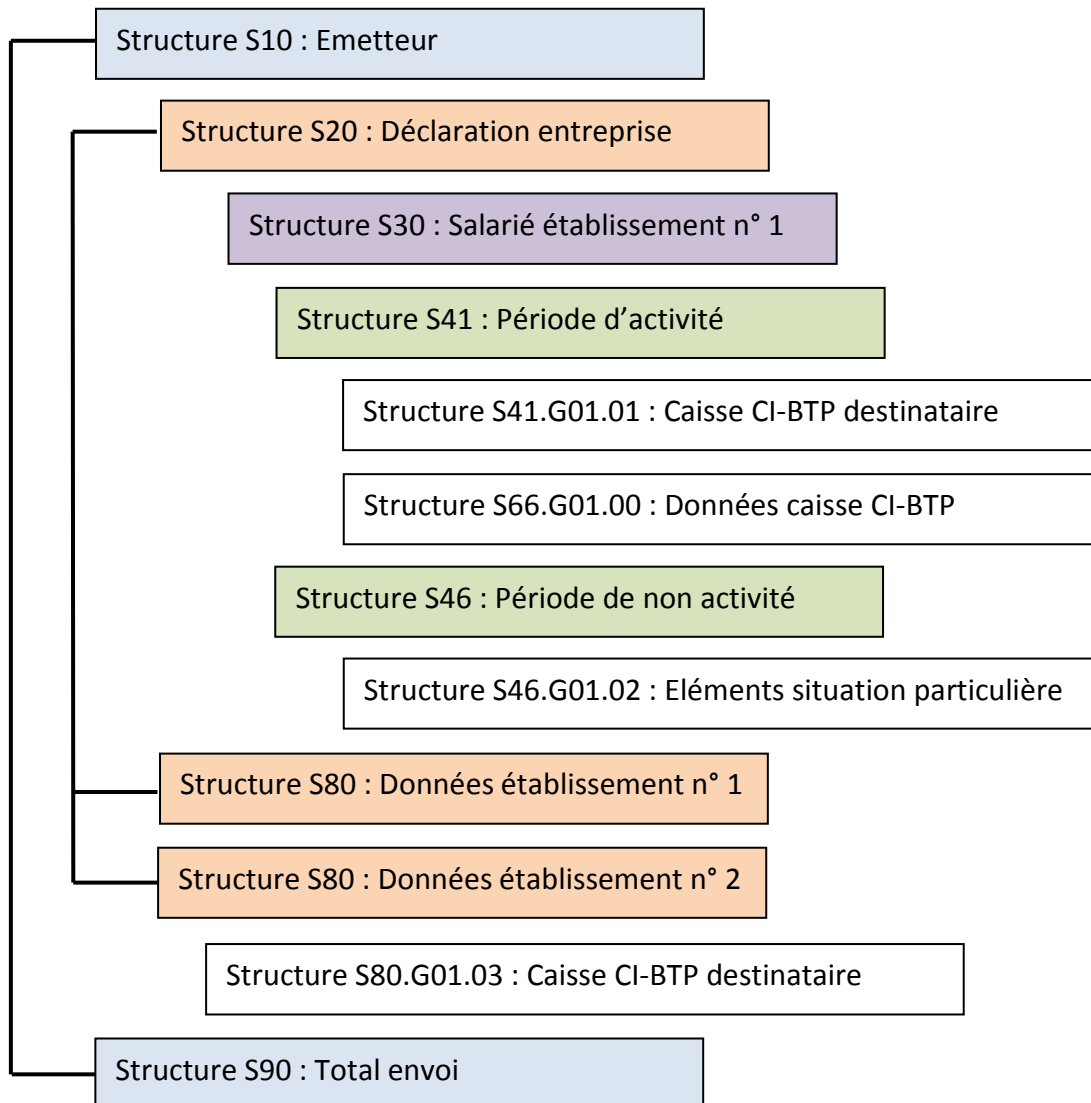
Structure S10 : Emetteur

Structure S20 : Déclaration entreprise

Structure S30 : Salarié établissement n° 1

Structure S41 : Période d'activité

Structure S41.G01.01 : Caisse CI-BTP destinataire

Structure S66.G01.00 : Données caisse CI-BTP

Structure S46 : Période de non activité

Structure S46.G01.02 : Eléments situation particulière

Structure S80 : Données établissement n° 1

Structure S80 : Données établissement n° 2

Structure S80.G01.03 : Caisse CI-BTP destinataire

Structure S90 : Total envoi